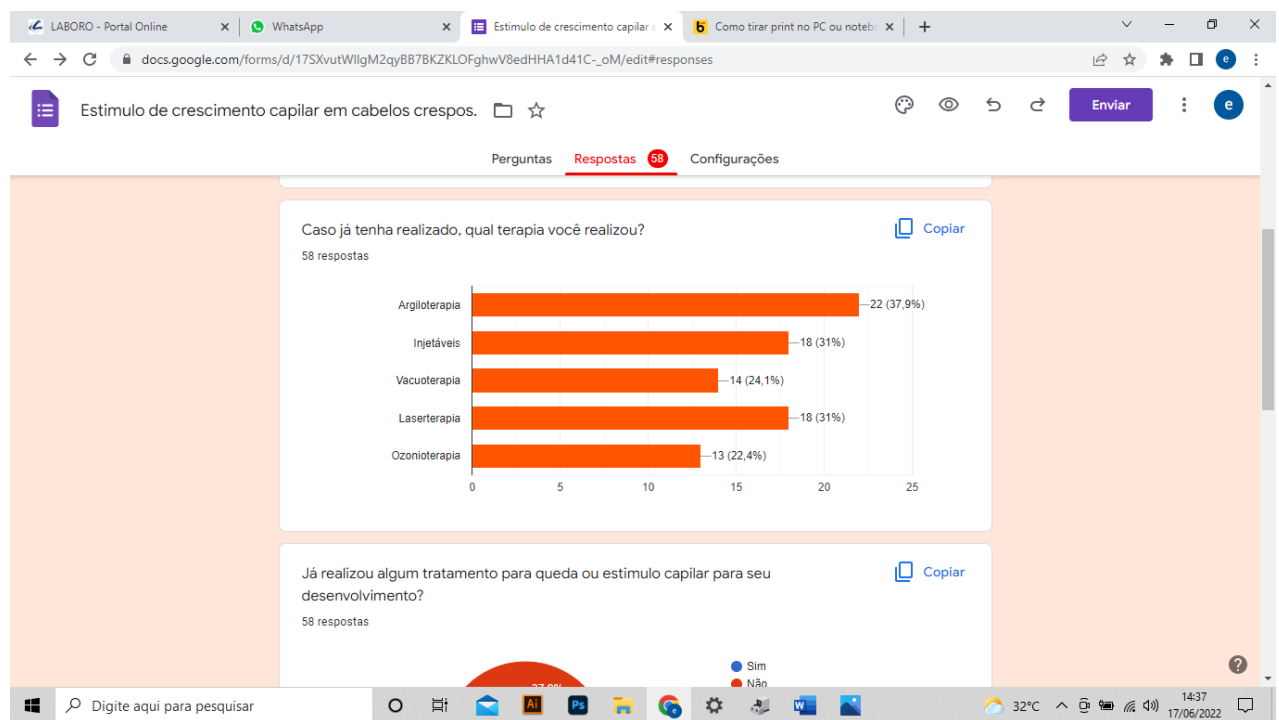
LABORO - Portal Online
WhatsApp
Estimulo de crescimento capilar
Como tirar print no PC ou notebo

docs.google.com/forms/d/17SXvutWIlgM2qyBB7BKZKLOFghwV8edHHA1d41C-_oM/edit#responses

Estimulo de crescimento capilar em cabelos crespos.

Enviar

Perguntas
Respostas 58
Configurações

Caso já tenha realizado, qual terapia você realizou?
58 respostas

Copiar

| Terapia | Respostas |
|---|---|
| Argiloterapia | 22 (37,9%) |
| Injetáveis | 18 (31%) |
| Vacuoterapia | 14 (24,1%) |
| Laserterapia | 18 (31%) |
| Ozonioterapia | 13 (22,4%) |

0 5 10 15 20 25

Já realizou algum tratamento para queda ou estimulo capilar para seu desenvolvimento?
58 respostas

Copiar

Sim
Não

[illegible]

Digite aqui para pesquisar
32°C
14:37
17/06/2022